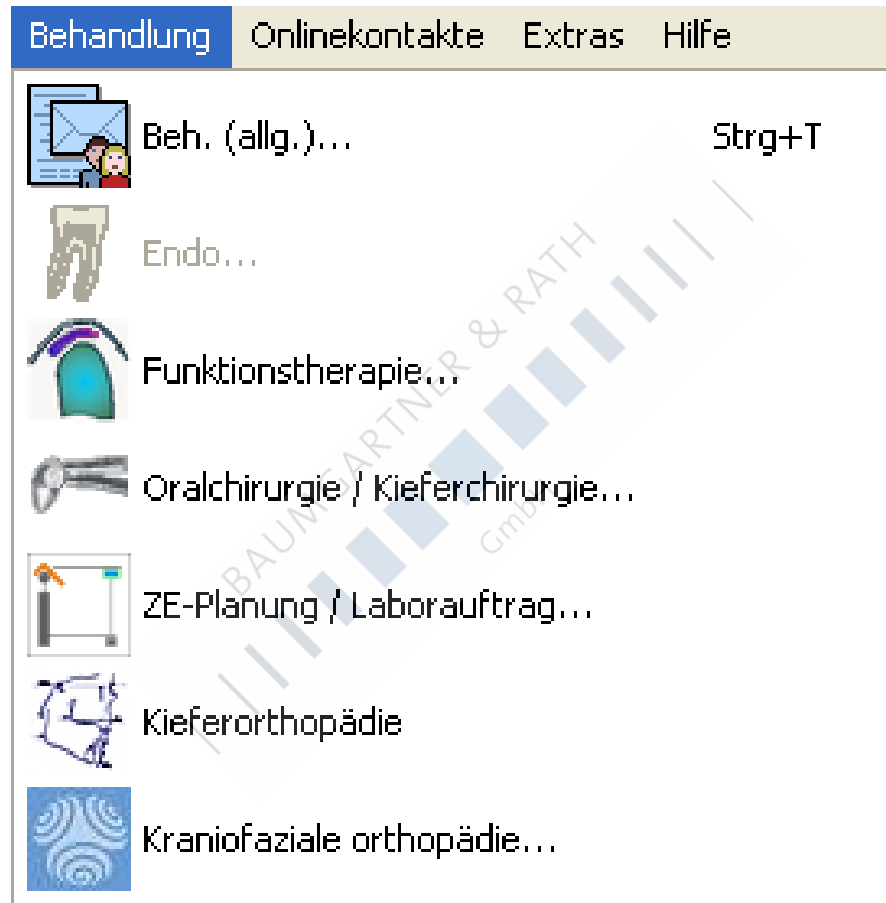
Behandlung Onlinekontakte Extras Hilfe

Beh. (allg.)... Strg+T

Endo...

Funktionstherapie...

Oralchirurgie / Kieferchirurgie...

ZE-Planung / Laborauftrag...

Kieferorthopädie

Kraniofaziale orthopädie...

BAUMGARTNER & RATH GmbH